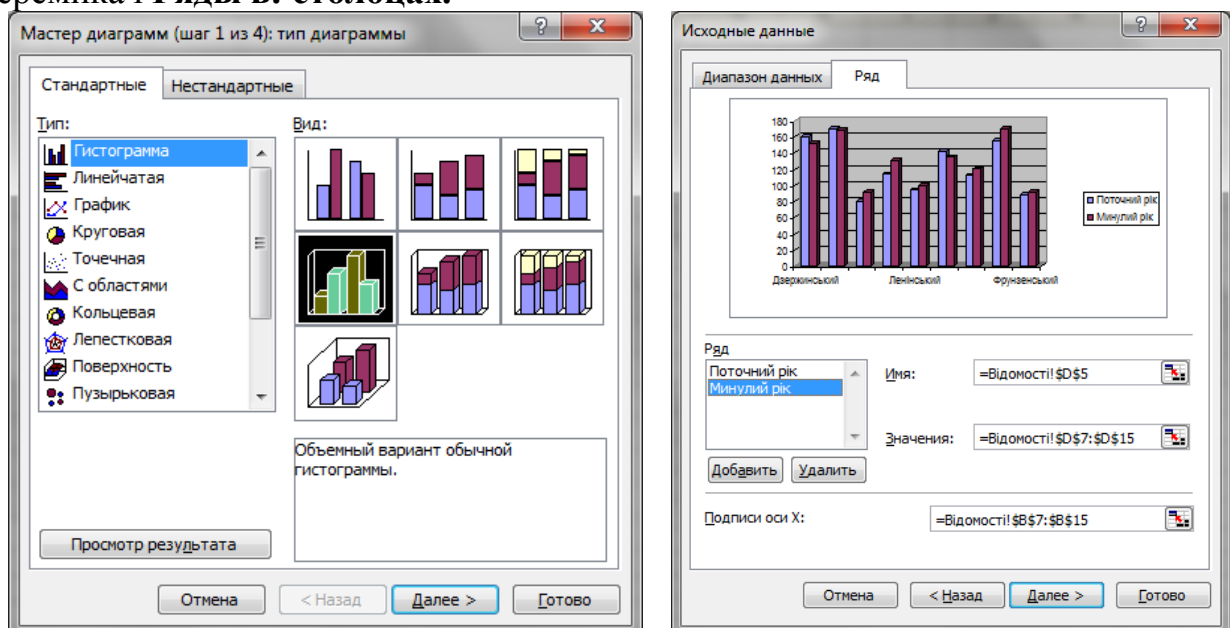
Мастер диаграмм (шаг 1 из 4): тип диаграммы

Стандартные | Нестандартные

Тип:
Гистограмма
Линейчатая
График
Круговая
Точечная
С областями
Кольцевая
Лепестковая
Поверхность
Пузырьковая

Вид:

Объемный вариант обычной гистограммы.

Просмотр результата

Отмена | < Назад | Далее > | Готово

Исходные данные

Диапазон данных | Ряд

180
160
140
120
100
80
60
40
20
0

Дзержинський | Ленінський | Фрунзенський

Поточний рік
Минулий рік

Ряд
Поточний рік
Минулий рік

Имя: =Відомості!$D$5

Значения: =Відомості!$D$7:$D$15

Добавить | Удалить

Подписи оси X: =Відомості!$B$7:$B$15

Отмена | < Назад | Далее > | Готово